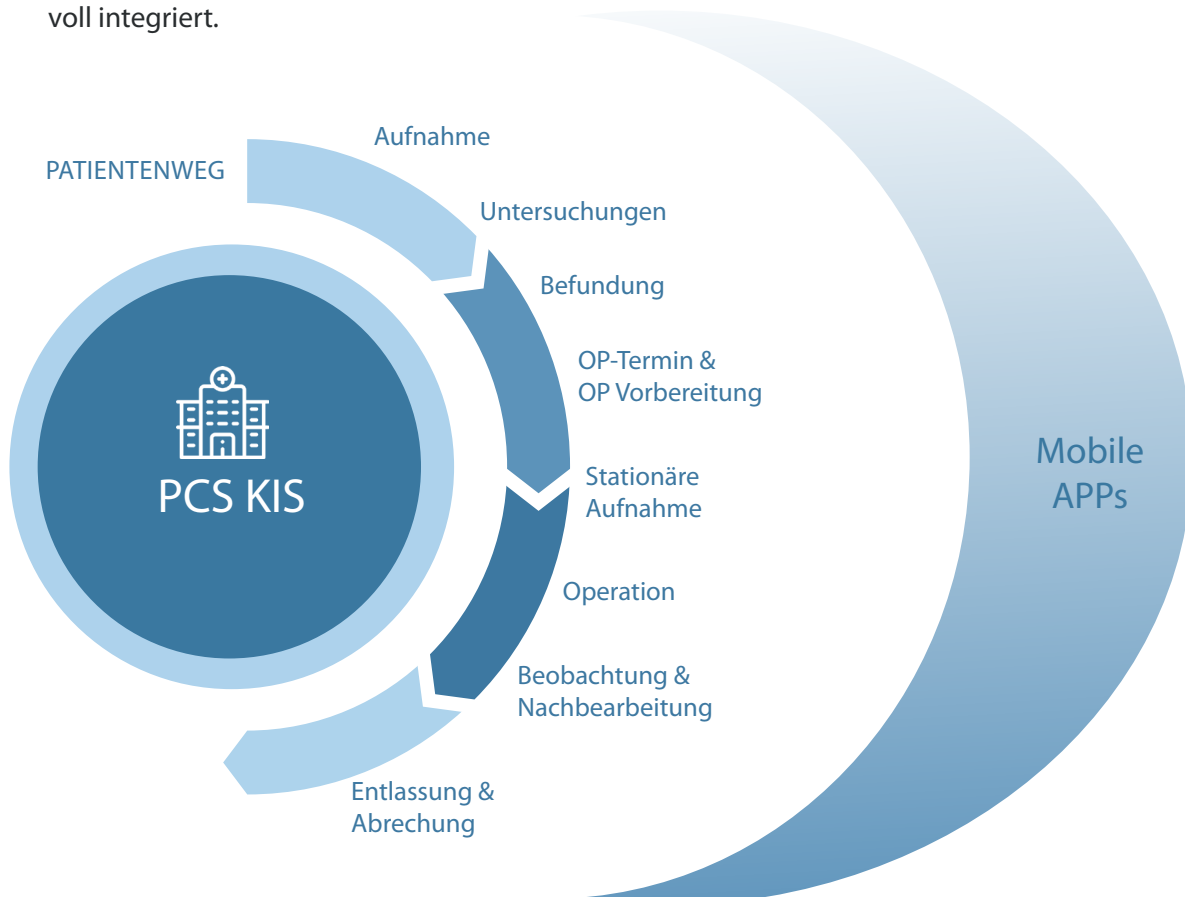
voll integriert.

PATIENTENWEG

Aufnahme

Untersuchungen

Befundung

OP-Termin & OP Vorbereitung

Stationäre Aufnahme

Operation

Beobachtung & Nachbearbeitung

Entlassung & Abrechung

PCS KIS

Mobile APPs